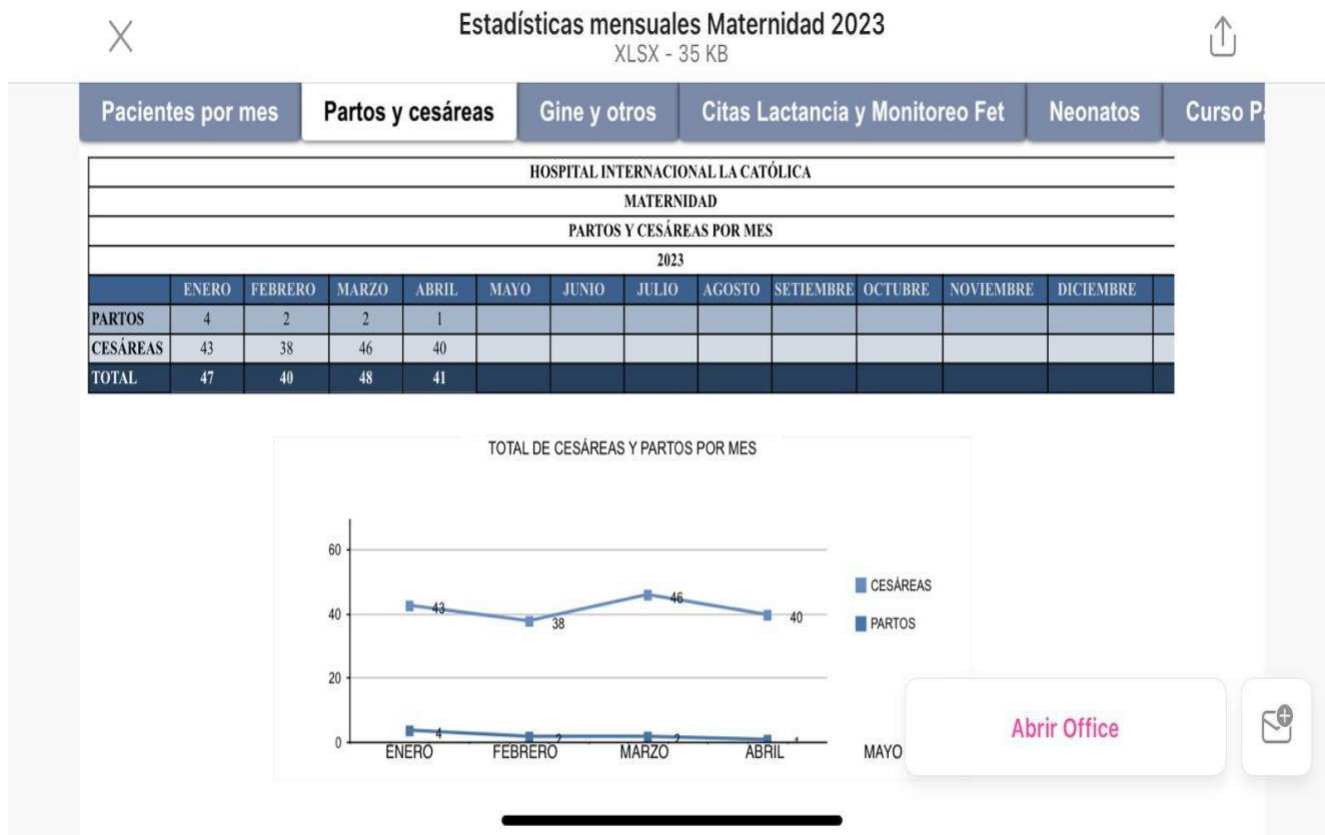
Estadísticas mensuales Maternidad 2023
XLSX - 35 KB

Pacientes por mes | Partos y cesáreas | Gine y otros | Citas Lactancia y Monitoreo Fet | Neonatos | Curso P

HOSPITAL INTERNACIONAL LA CATÓLICA
MATERNIDAD
PARTOS Y CESÁREAS POR MES
2023

| | ENERO | FEBRERO | MARZO | ABRIL | MAYO | JUNIO | JULIO | AGOSTO | SETIEMBRE | OCTUBRE | NOVIEMBRE | DICIEMBRE |
|---|---|---|---|---|---|---|---|---|---|---|---|---|
| PARTOS | 4 | 2 | 2 | 1 | | | | | | | | |
| CESÁREAS | 43 | 38 | 46 | 40 | | | | | | | | |
| TOTAL | 47 | 40 | 48 | 41 | | | | | | | | |

TOTAL DE CESÁREAS Y PARTOS POR MES

60
40
20
0

43 38 46 40
4 2 2 1

ENERO FEBRERO MARZO ABRIL MAYO

CESÁREAS
PARTOS

Abrir Office